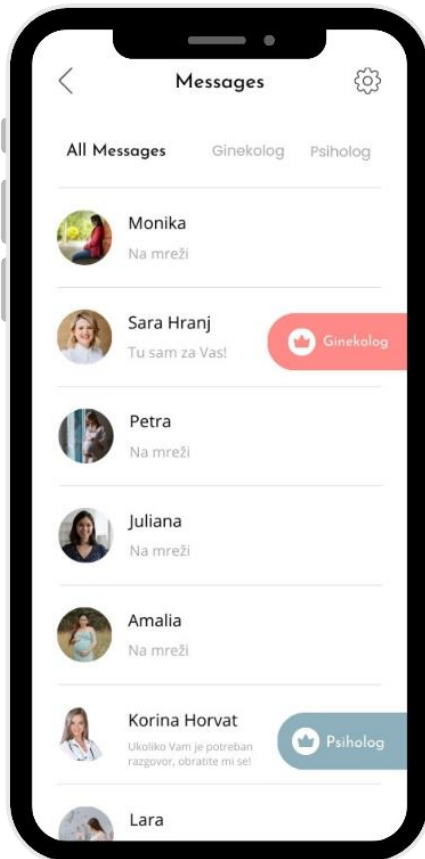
Messages

All Messages
Ginekolog
Psiholog

Monika
Na mreži

Sara Hranj
Tu sam za Vas!
Ginekolog

Petra
Na mreži

Juliana
Na mreži

Amalia
Na mreži

Korina Horvat
Ukoliko Vam je potreban razgovor, obratite mi se!
Psiholog

Lara